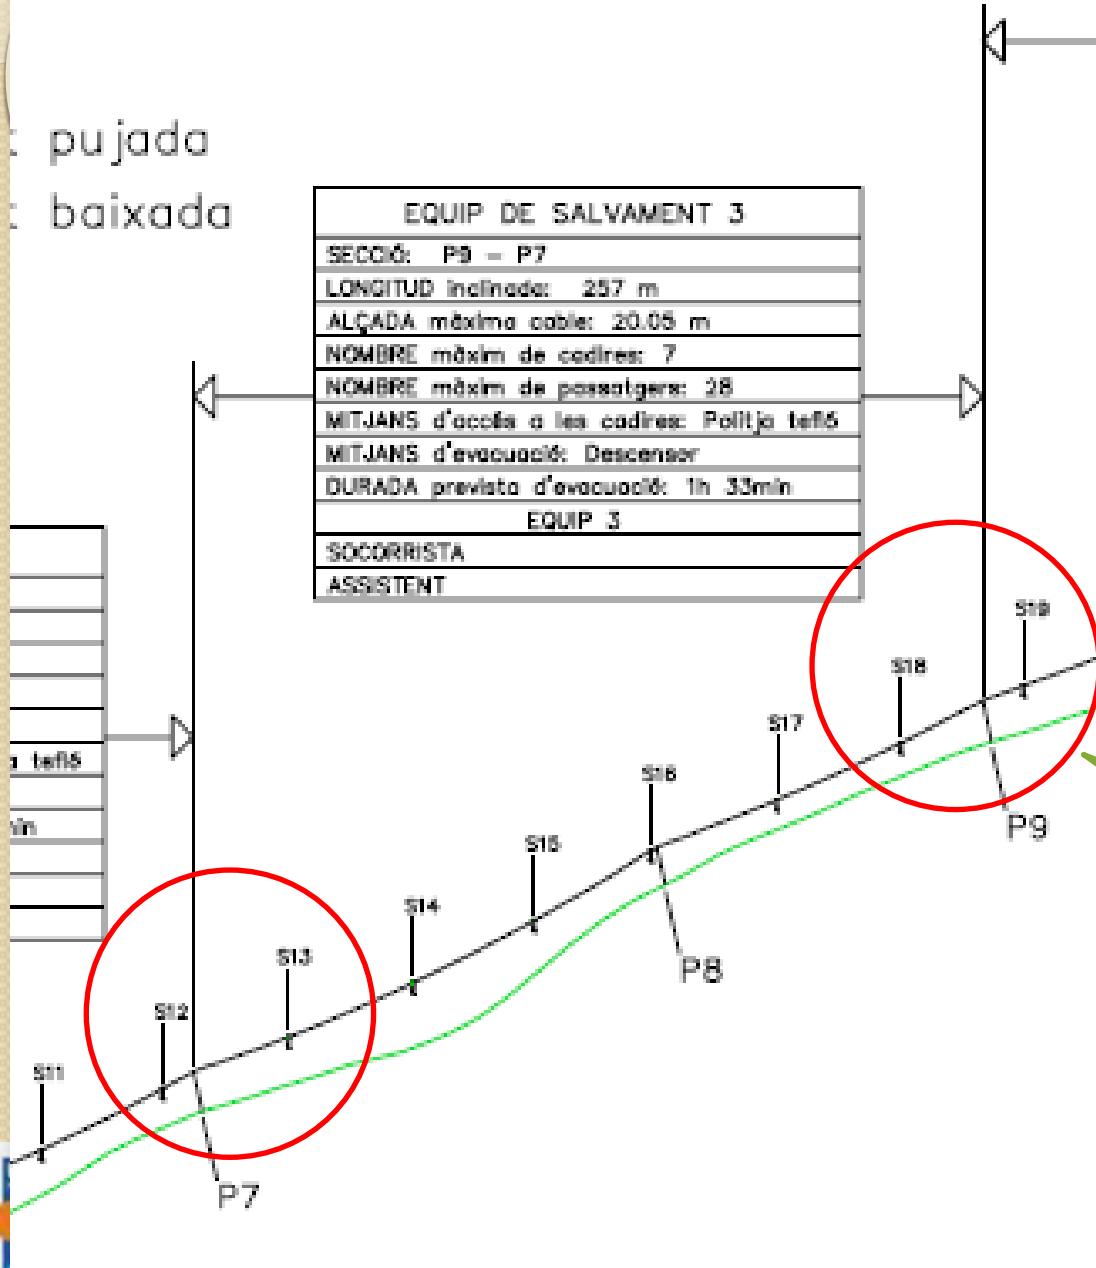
: pujada
: baixada

| EQUIP DE SALVAMENT 3 |
|---|
| SECCIÓ: P9 – P7 |
| LONGITUD inclinada: 257 m |
| ALÇADA màxima cable: 20.05 m |
| NOMBRE màxim de cadires: 7 |
| NOMBRE màxim de passatgers: 28 |
| MITJANS d'accés a les cadires: Politja tefló |
| MITJANS d'evacuació: Descensor |
| DURADA prevista d'evacuació: 1h 33min |
| EQUIP 3 |
| SOCORRISTA |
| ASSISTENT |

a tefló
nin

S19
S18
S17
S16
S15
S14
S13
S12
S11
P9
P8
P7